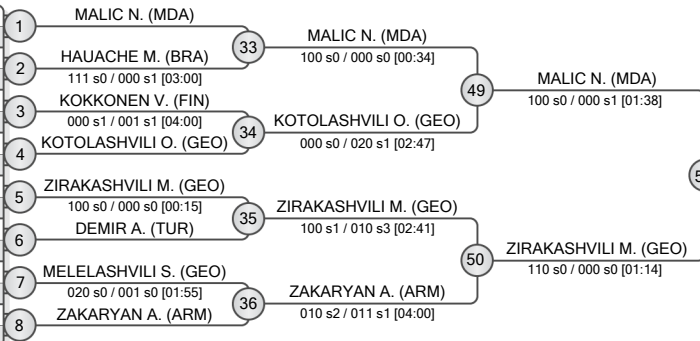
1
MALIC N. (MDA)

2
HAUACHE M. (BRA)
111 s0 / 000 s1 [03:00]

3
KOKKONEN V. (FIN)
000 s1 / 001 s1 [04:00]

4
KOTOLASHVILI O. (GEO)

5
ZIRAKASHVILI M. (GEO)
100 s0 / 000 s0 [00:15]

6
DEMIR A. (TUR)

7
MELELASHVILI S. (GEO)
020 s0 / 001 s0 [01:55]

8
ZAKARYAN A. (ARM)

33
MALIC N. (MDA)
100 s0 / 000 s0 [00:34]

34
KOTOLASHVILI O. (GEO)
000 s0 / 020 s1 [02:47]

35
ZIRAKASHVILI M. (GEO)
100 s1 / 010 s3 [02:41]

36
ZAKARYAN A. (ARM)
010 s2 / 011 s1 [04:00]

49
MALIC N. (MDA)
100 s0 / 000 s1 [01:38]

50
ZIRAKASHVILI M. (GEO)
110 s0 / 000 s0 [01:14]

5